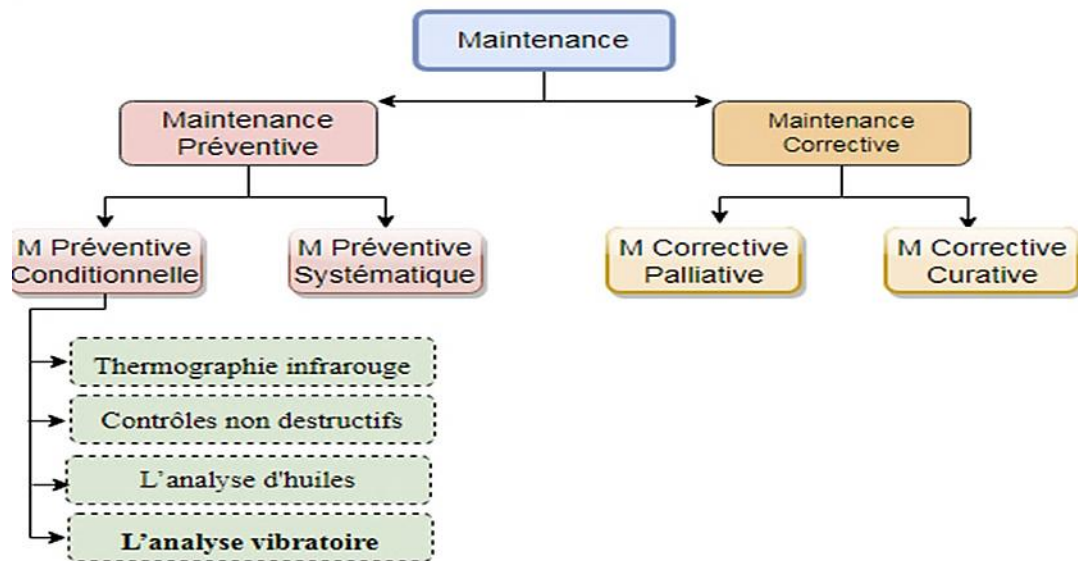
Maintenance

Maintenance Préventive

Maintenance Corrective

M Préventive Conditionnelle

M Préventive Systématique

M Corrective Palliative

M Corrective Curative

Thermographie infrarouge

Contrôles non destructifs

L'analyse d'huiles

L'analyse vibratoire